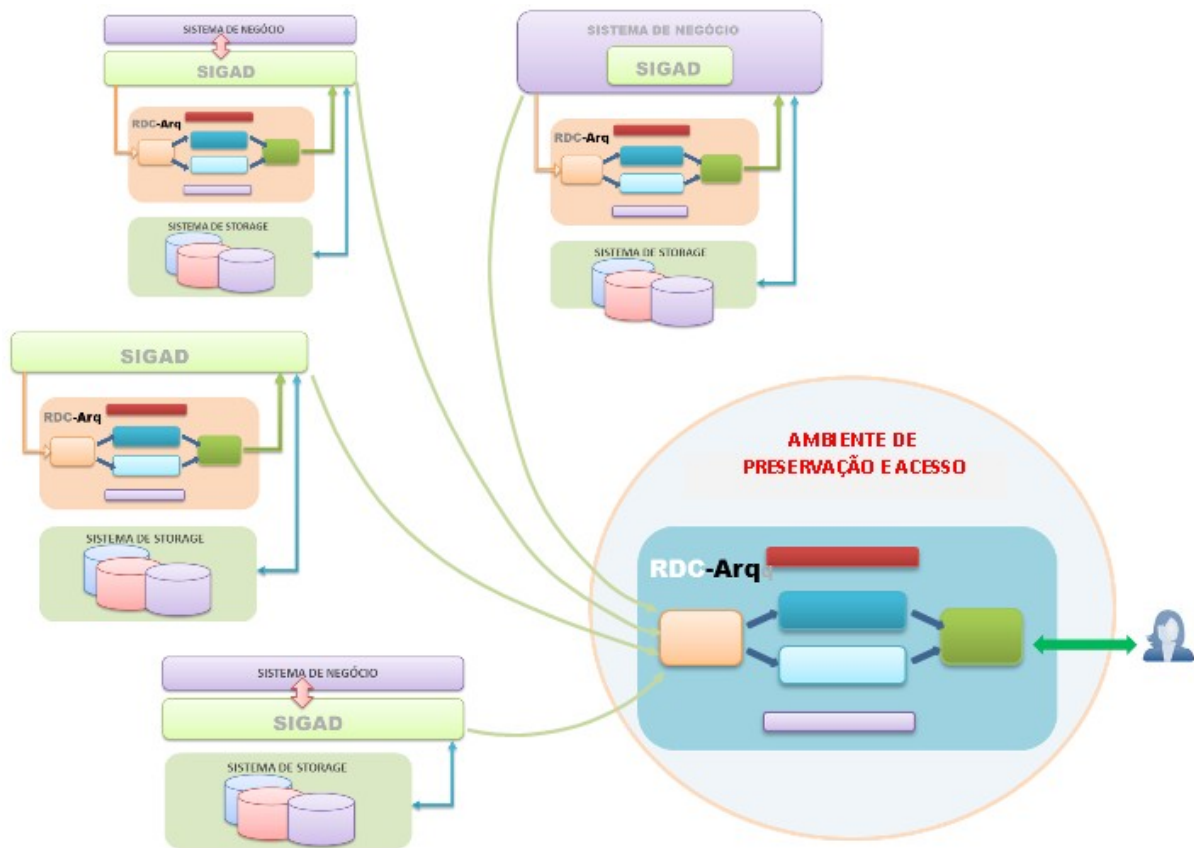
SISTEMA DE NEGÓCIO

SIGAD

RDC-Arq

SISTEMA DE STORAGE

SISTEMA DE NEGÓCIO

SIGAD

RDC-Arq

SISTEMA DE STORAGE

SIGAD

RDC-Arq

SISTEMA DE STORAGE

AMBIENTE DE PRESERVAÇÃO E ACESSO

RDC-Arq

SISTEMA DE NEGÓCIO

SIGAD

SISTEMA DE STORAGE